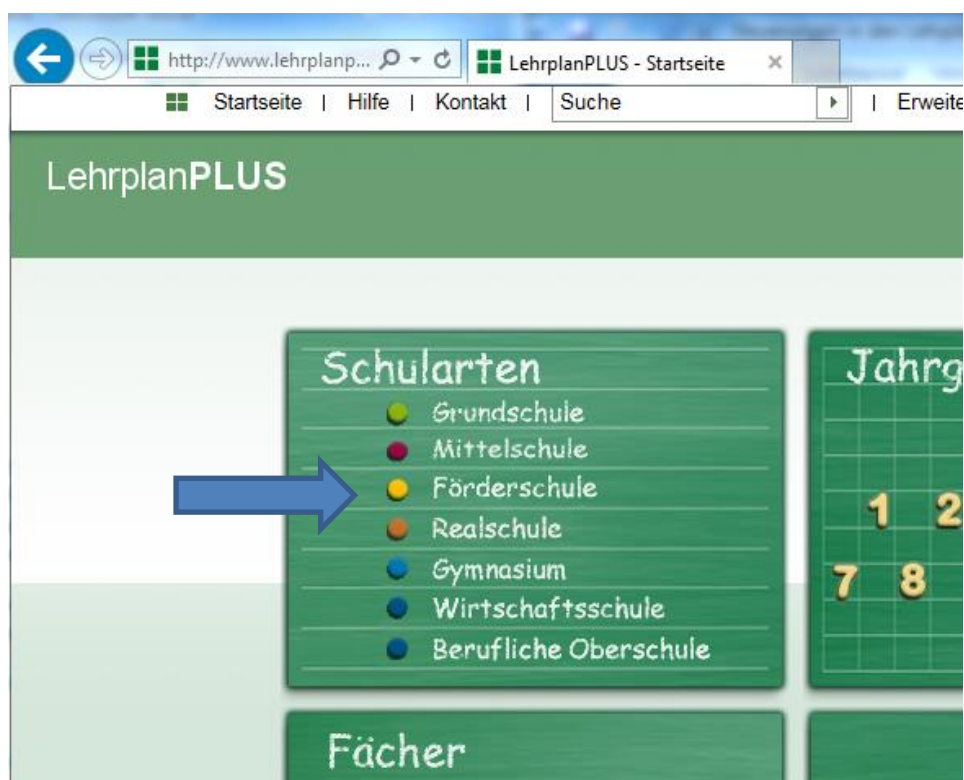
http://www.lehrplanp...

LehrplanPLUS - Startseite

Startseite | Hilfe | Kontakt | Suche | Erweite

LehrplanPLUS

Schularten
Grundschule
Mittelschule
Förderschule
Realschule
Gymnasium
Wirtschaftsschule
Berufliche Oberschule

Jahrg

1 2
7 8

Fächer